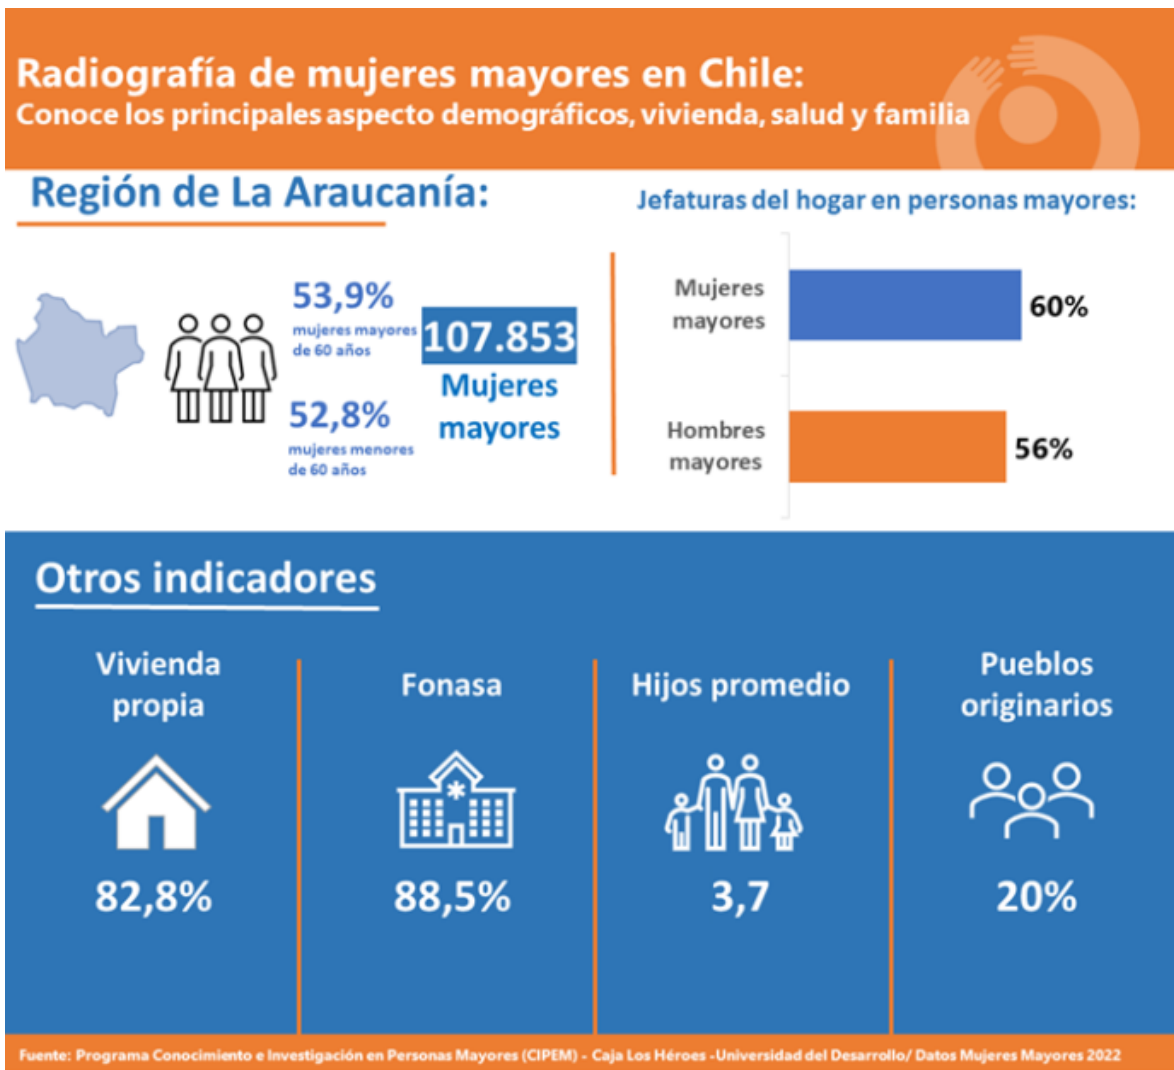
Radiografía de mujeres mayores en Chile:
Conoce los principales aspecto demográficos, vivienda, salud y familia

Región de La Araucanía:

53,9%
mujeres mayores de 60 años

107.853
Mujeres mayores

52,8%
mujeres menores de 60 años

Jefaturas del hogar en personas mayores:

| | |
|---|---|
| Mujeres mayores | 60% |
| Hombres mayores | 56% |

Otros indicadores

Vivienda propia
82,8%

Fonasa
88,5%

Hijos promedio
3,7

Pueblos originarios
20%

Fuente: Programa Conocimiento e Investigación en Personas Mayores (CIPEM) - Caja Los Héroes -Universidad del Desarrollo/ Datos Mujeres Mayores 2022